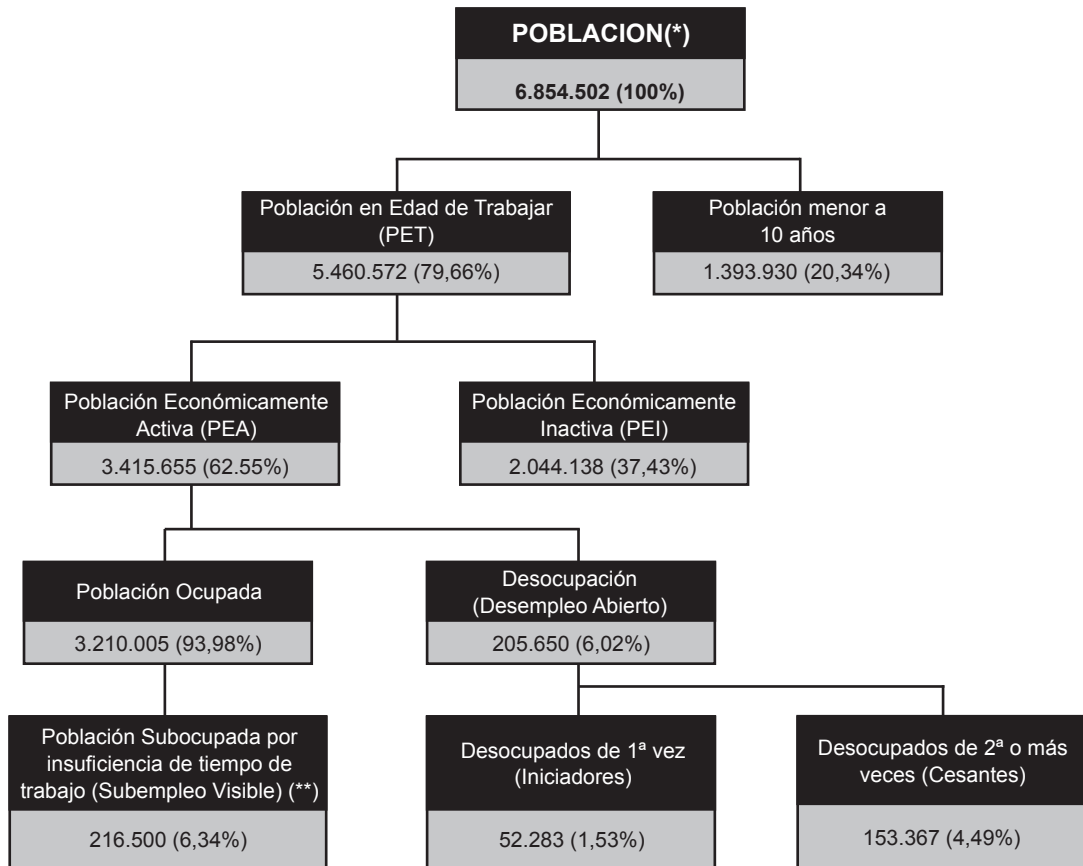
POBLACION(*)

6.854.502 (100%)

Población en Edad de Trabajar (PET)

5.460.572 (79,66%)

Población menor a 10 años

1.393.930 (20,34%)

Población Económicamente Activa (PEA)

3.415.655 (62.55%)

Población Económicamente Inactiva (PEI)

2.044.138 (37,43%)

Población Ocupada

3.210.005 (93,98%)

Desocupación (Desempleo Abierto)

205.650 (6,02%)

Población Subocupada por insuficiencia de tiempo de trabajo (Subempleo Visible) (**)

216.500 (6,34%)

Desocupados de 1ª vez (Iniciadores)

52.283 (1,53%)

Desocupados de 2ª o más veces (Cesantes)

153.367 (4,49%)